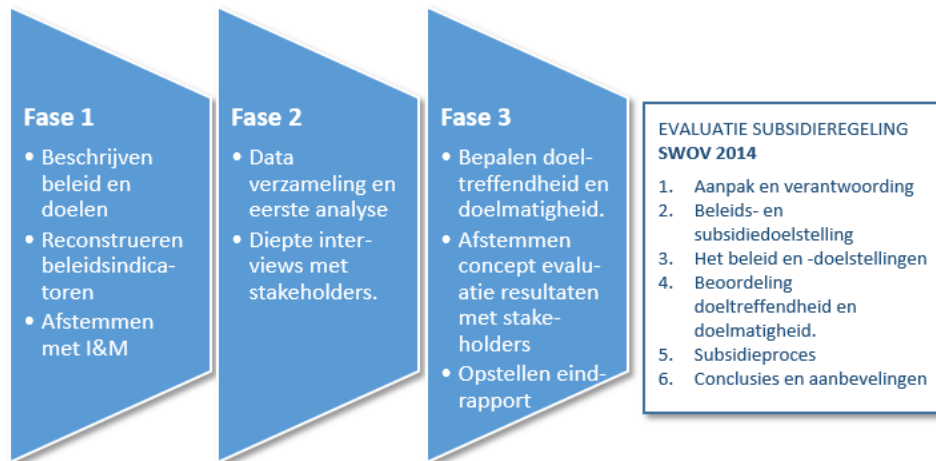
Fase 1

- Beschrijven beleid en doelen
- Reconstrueren beleidsindicatoren
- Afstemmen met I&M

Fase 2

- Data verzameling en eerste analyse
- Diepte interviews met stakeholders.

Fase 3

- Bepalen doeltreffendheid en doelmatigheid.
- Afstemmen concept evaluatie resultaten met stakeholders
- Opstellen eindrapport

EVALUATIE SUBSIDIEREGELING SWOV 2014

1. Aanpak en verantwoording
2. Beleids- en subsidiedoelstelling
3. Het beleid en -doelstellingen
4. Beoordeling doeltreffendheid en doelmatigheid.
5. Subsidieproces
6. Conclusies en aanbevelingen